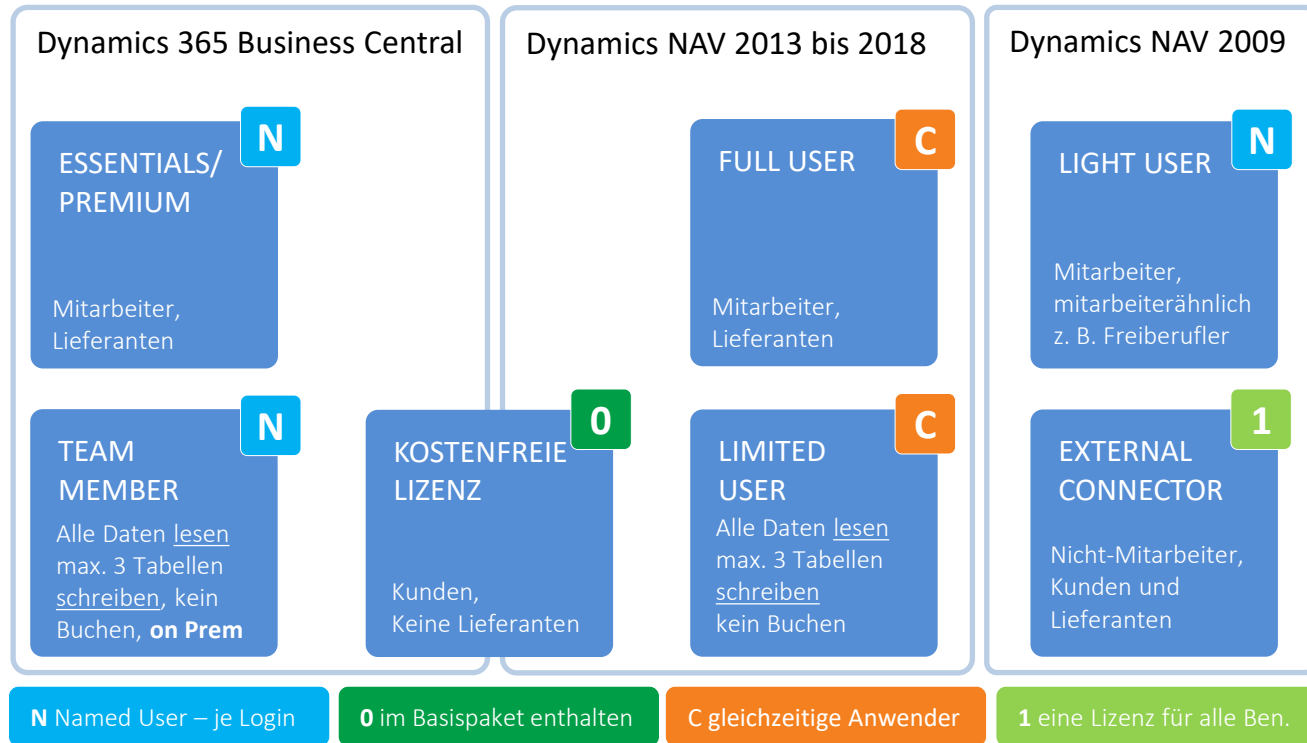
Dynamics 365 Business Central

N
ESSENTIALS/ PREMIUM

Mitarbeiter, Lieferanten

N
TEAM MEMBER
Alle Daten lesen max. 3 Tabellen schreiben, kein Buchen, **on Prem**

0
KOSTENFREIE LIZENZ

Kunden, Keine Lieferanten

Dynamics NAV 2013 bis 2018

C
FULL USER

Mitarbeiter, Lieferanten

C
LIMITED USER
Alle Daten lesen max. 3 Tabellen schreiben kein Buchen

Dynamics NAV 2009

N
LIGHT USER

Mitarbeiter, mitarbeiterähnlich z. B. Freiberufler

1
EXTERNAL CONNECTOR

Nicht-Mitarbeiter, Kunden und Lieferanten

**N** Named User – je Login

**0** im Basispaket enthalten

C gleichzeitige Anwender

**1** eine Lizenz für alle Ben.